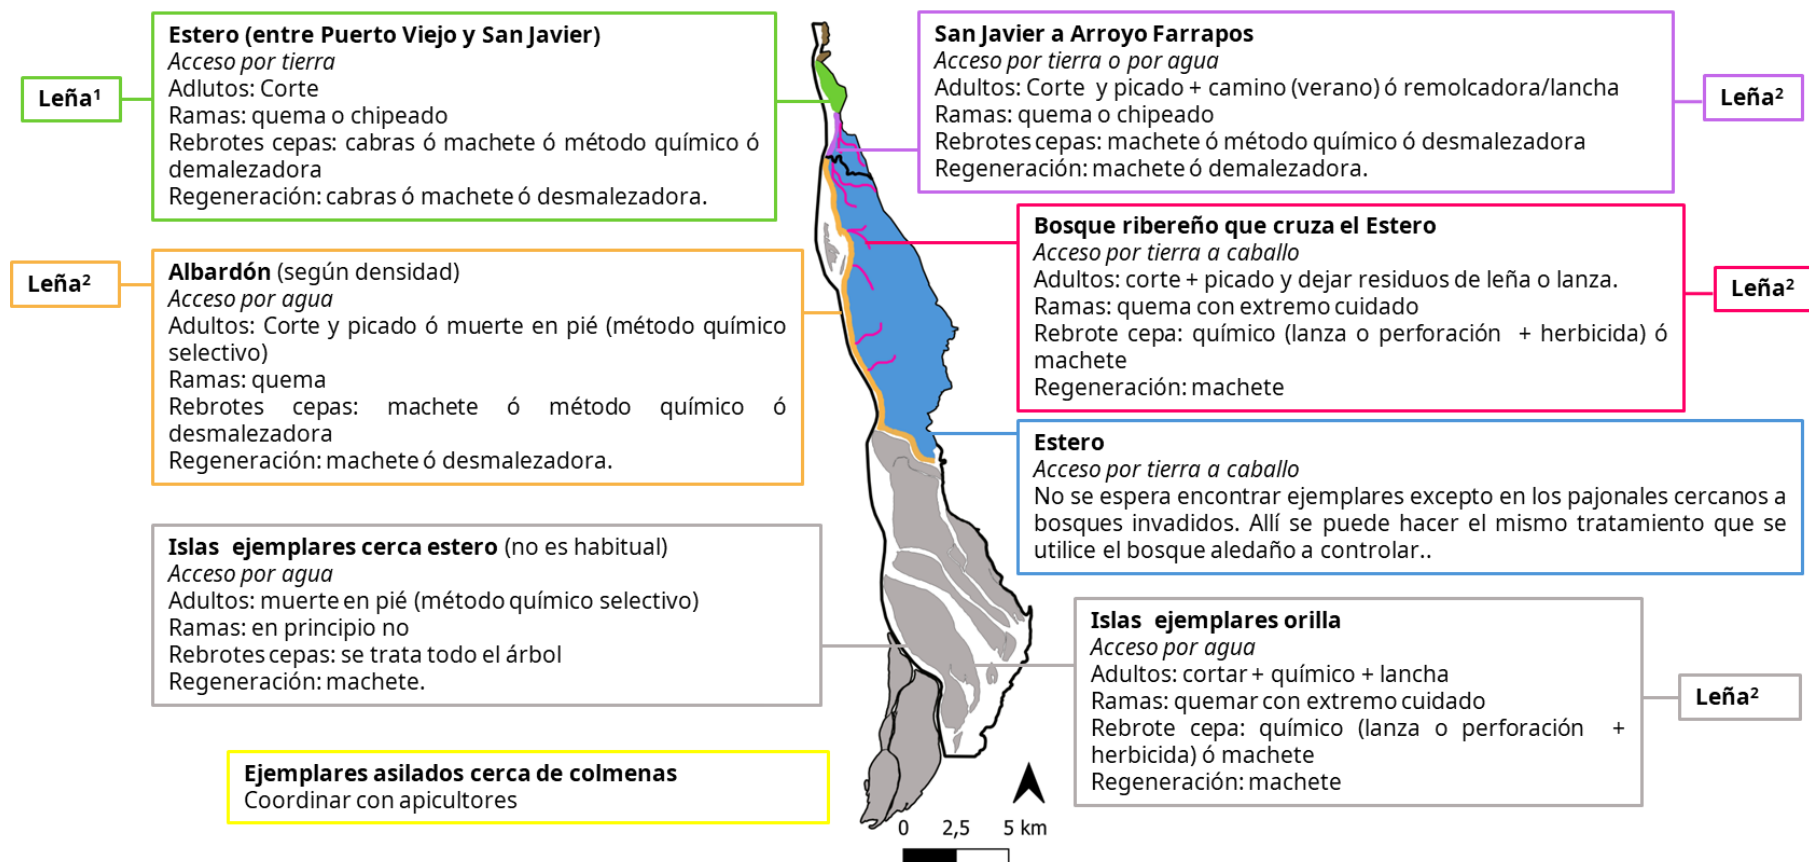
Leña$^1$

Estero (entre Puerto Viejo y San Javier)
Acceso por tierra
Adultos: Corte
Ramas: quema o chipeado
Rebrotes cepas: cabras ó machete ó método químico ó demalezadora
Regeneración: cabras ó machete ó desmalezadora.

San Javier a Arroyo Farrapos
Acceso por tierra o por agua
Adultos: Corte y picado + camino (verano) ó remolcadora/lancha
Ramas: quema o chipeado
Rebrotes cepas: machete ó método químico ó desmalezadora
Regeneración: machete ó demalezadora.

Leña$^2$

Leña$^2$

Albardón (según densidad)
Acceso por agua
Adultos: Corte y picado ó muerte en pié (método químico selectivo)
Ramas: quema
Rebrotes cepas: machete ó método químico ó desmalezadora
Regeneración: machete ó desmalezadora.

Bosque ribereño que cruza el Estero
Acceso por tierra a caballo
Adultos: corte + picado y dejar residuos de leña o lanza.
Ramas: quema con extremo cuidado
Rebrote cepa: químico (lanza o perforación + herbicida) ó machete
Regeneración: machete

Leña$^2$

Estero
Acceso por tierra a caballo
No se espera encontrar ejemplares excepto en los pajonales cercanos a bosques invadidos. Allí se puede hacer el mismo tratamiento que se utilice el bosque aledaño a controlar..

Islas ejemplares cerca estero (no es habitual)
Acceso por agua
Adultos: muerte en pié (método químico selectivo)
Ramas: en principio no
Rebrotes cepas: se trata todo el árbol
Regeneración: machete.

Islas ejemplares orilla
Acceso por agua
Adultos: cortar + químico + lancha
Ramas: quemar con extremo cuidado
Rebrote cepa: químico (lanza o perforación + herbicida) ó machete
Regeneración: machete

Leña$^2$

Ejemplares asilados cerca de colmenas
Coordinar con apicultores

0 2,5 5 km